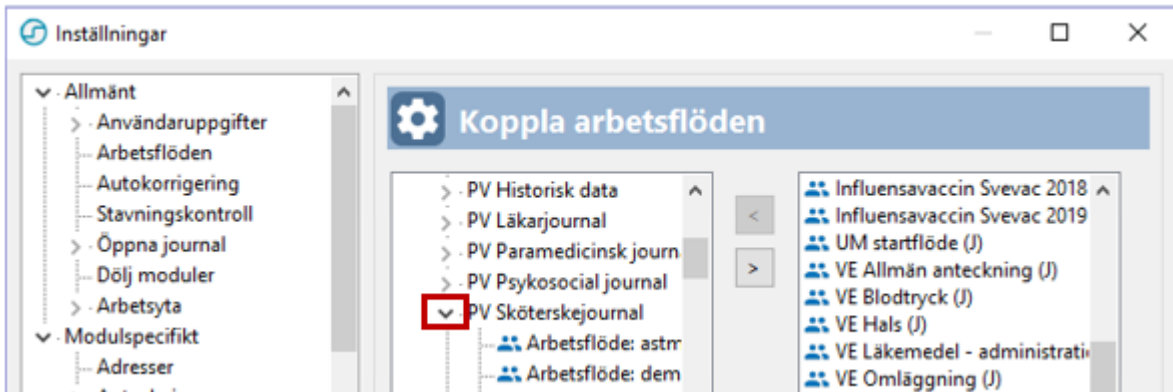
Inställningar

Allmänt
Användaruppgifter
Arbetsflöden
Autokorrigering
Stavningskontroll
Öppna journal
Dölj moduler
Arbetsyta
Modulspecifikt
Adresser

Koppla arbetsflöden

PV Historisk data
PV Läkarjournal
PV Paramedicinsk journa
PV Psykosocial journal
PV Sköterskejournal
Arbetsflöde: astm
Arbetsflöde: dem

<
>

Influensavaccin Svevac 2018
Influensavaccin Svevac 2019
UM startflöde (J)
VE Allmän anteckning (J)
VE Blodtryck (J)
VE Hals (J)
VE Läkemedel - administrati
VE Omläggning (J)